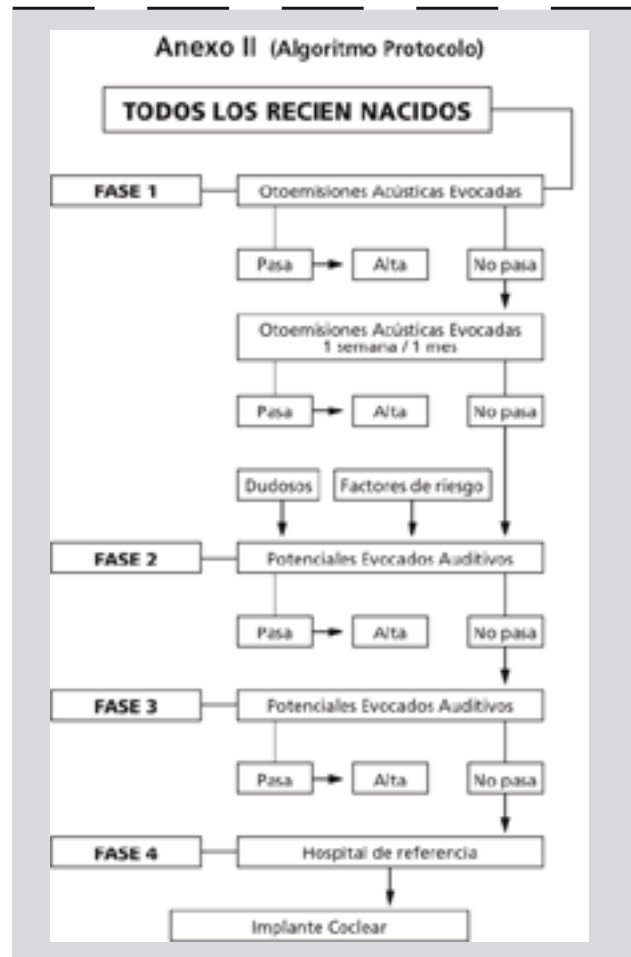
Anexo II (Algoritmo Protocolo)

TODOS LOS RECIEN NACIDOS

FASE 1

Otoemisiones Acústicas Evocadas

Pasa

Alta

No pasa

Otoemisiones Acústicas Evocadas
1 semana / 1 mes

Pasa

Alta

No pasa

Dudosos

Factores de riesgo

FASE 2

Potenciales Evocados Auditivos

Pasa

Alta

No pasa

FASE 3

Potenciales Evocados Auditivos

Pasa

Alta

No pasa

FASE 4

Hospital de referencia

Implante Coclear